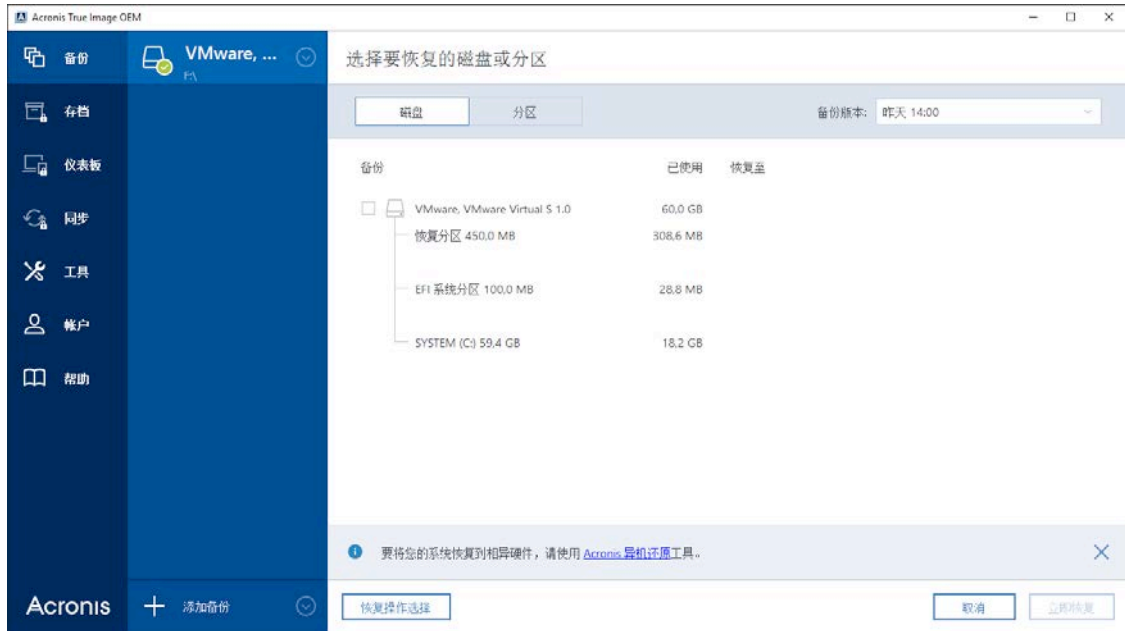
Acronis True Image OEM

备份

存档

仪表板

同步

工具

帐户

帮助

Acronis

VMware, ...

E:\

添加备份

选择要恢复的磁盘或分区

磁盘

分区

备份版本: 昨天 14:00

备份

已使用

恢复至

VMware, VMware Virtual S 1.0 60,0 GB

恢复分区 450,0 MB 308,6 MB

EFI 系统分区 100,0 MB 28,8 MB

SYSTEM (C:) 59,4 GB 18,2 GB

要将您的系统恢复到相异硬件，请使用 Acronis 异机还原工具。

恢复操作选择

取消

立即恢复